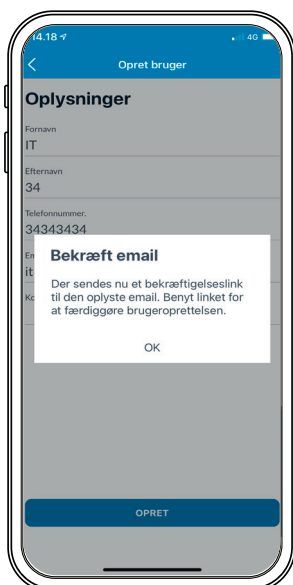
14.18
4G

Opret bruger

Oplysninger

Fornavn
IT

Efternavn
34

Telefonnummer.
34343434

Em
it

Ko

Bekræft email

Der sendes nu et bekræftigelseslink til den oplyste email. Benyt linket for at færdiggøre brugeroprettelsen.

OK

OPRET